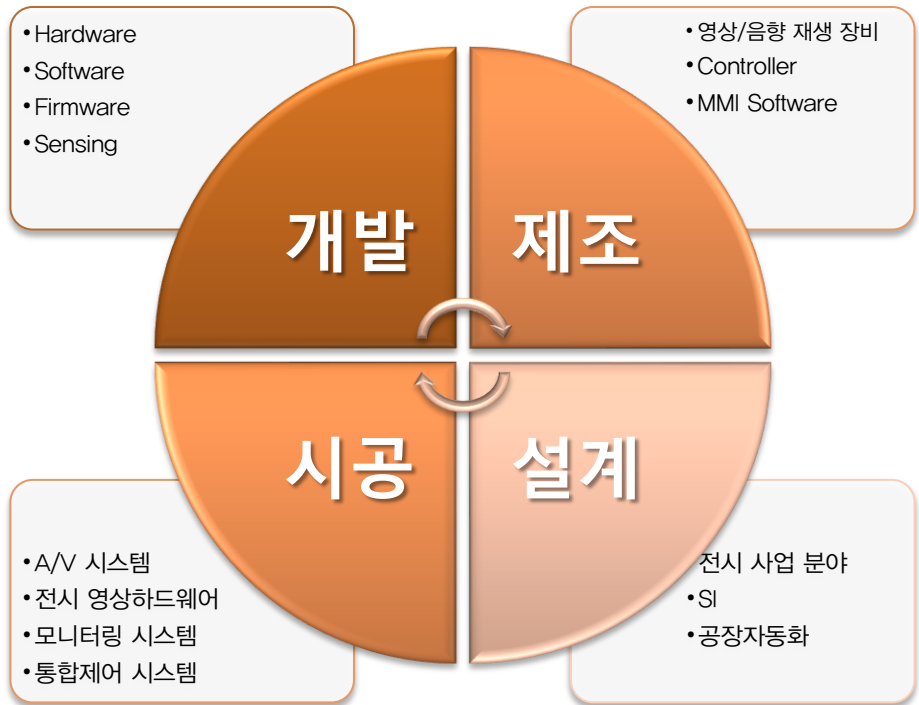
•Hardware
•Software
•Firmware
•Sensing

•영상/음향 재생 장비
•Controller
•MMI Software

개발

제조

시공

설계

•A/V 시스템
•전시 영상하드웨어
•모니터링 시스템
•통합제어 시스템

전시 사업 분야
•SI
•공장자동화